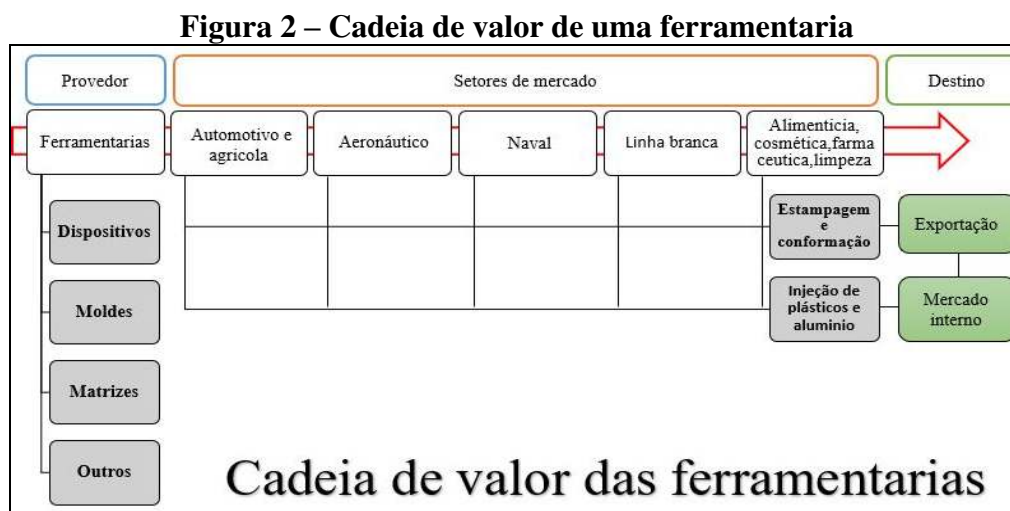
Figura 2 – Cadeia de valor de uma ferramentaria

Provedor

Setores de mercado

Destino

Ferramentarias

Automotivo e agricola

Aeronáutico

Naval

Linha branca

Alimenticia, cosmética,farma ceutica,limpeza

Dispositivos

Moldes

Matrizes

Outros

Estampagem e conformação

Injeção de plásticos e aluminio

Exportação

Mercado interno

Cadeia de valor das ferramentarias